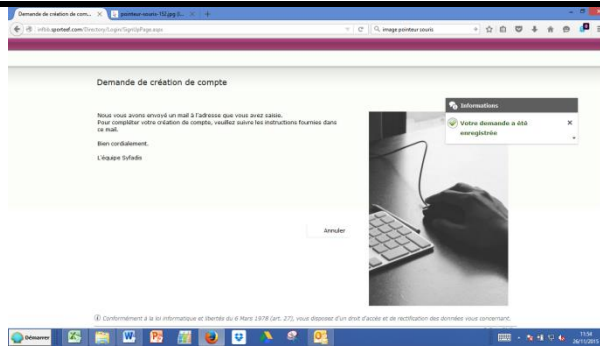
Demande de création de com... × pointeur-souris-1Q.jpg (I... × +

infob.sportesf.com/Directory/Login/SignUpPage.aspx

image pointeur souris

Demande de création de compte

Nous vous avons envoyé un mail à l'adresse que vous avez saisie.
Pour compléter votre création de compte, veuillez suivre les instructions fournies dans ce mail.

Bien cordialement.

L'équipe Syfadis

Informations

Votre demande a été enregistrée

×

Annuler

Conformément à la loi informatique et libertés du 6 Mars 1978 (art. 27), vous disposez d'un droit d'accès et de rectification des données vous concernant.

Démarrer

11:34
26/11/2013